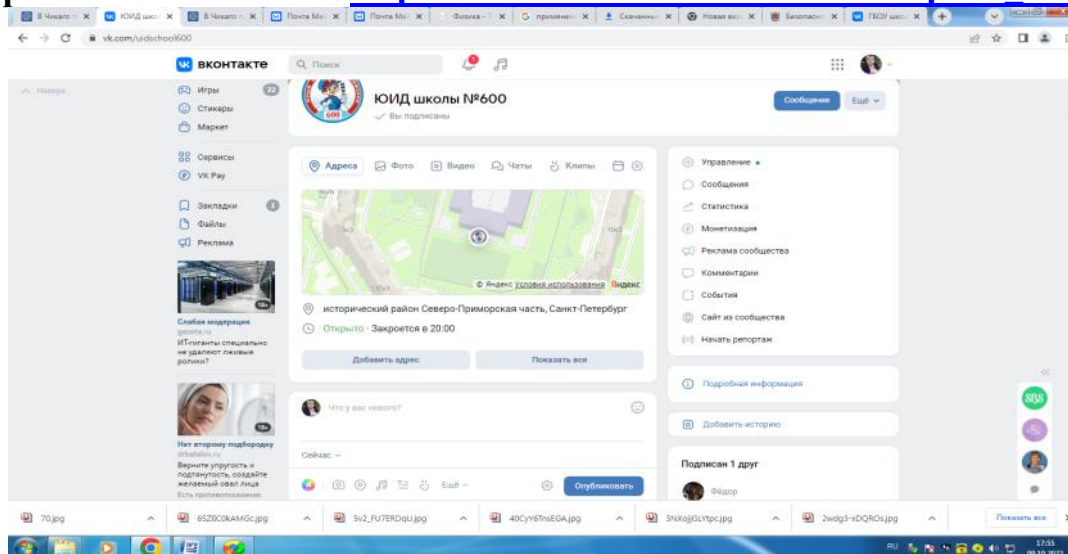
В Чикаго | ЮИД школ | В Чикаго | Почта Ма | Почта Ма | Физика | применен | Скачанны | Новая вкл | Безопасно | ГБОУ школ

vk.com/uidschool600

ВКОНТАКТЕ Поиск

Назад

Игры 22
Стикеры
Маркет

Сервисы
VK Pay

Закладки
Файлы
Реклама

18+
Слабая модерация
gazeta.ru
ИТ-гиганты специально не удаляют лживые ролики?

18+
Нет второму подбородку
drbalakin.ru
Верните упругость и подтянутость, создайте желаемый овал лица
Есть противопоказания

ЮИД школы №600
Вы подписаны

Сообщение Ещё

Адреса Фото Видео Чаты Клипы

© Яндекс Условия использования Яндекс

исторический район Северо-Приморская часть, Санкт-Петербург
Открыто · Закроется в 20:00

Добавить адрес Показать все

Что у вас нового?

Сейчас

Ещё Опубликовать

Управление
Сообщения
Статистика
Монетизация
Реклама сообщества
Комментарии
События
Сайт из сообщества
Начать репортаж

Подробная информация

Добавить историю

Подписан 1 друг
Фёдор

70.jpg 6SZ8C0kAMGc.jpg 5v2_FU7ERDqU.jpg 40CyY6TnsEGA.jpg 3NXojjGLYtpc.jpg 2wdg3-xDQROs.jpg Показать все

RU 17:55